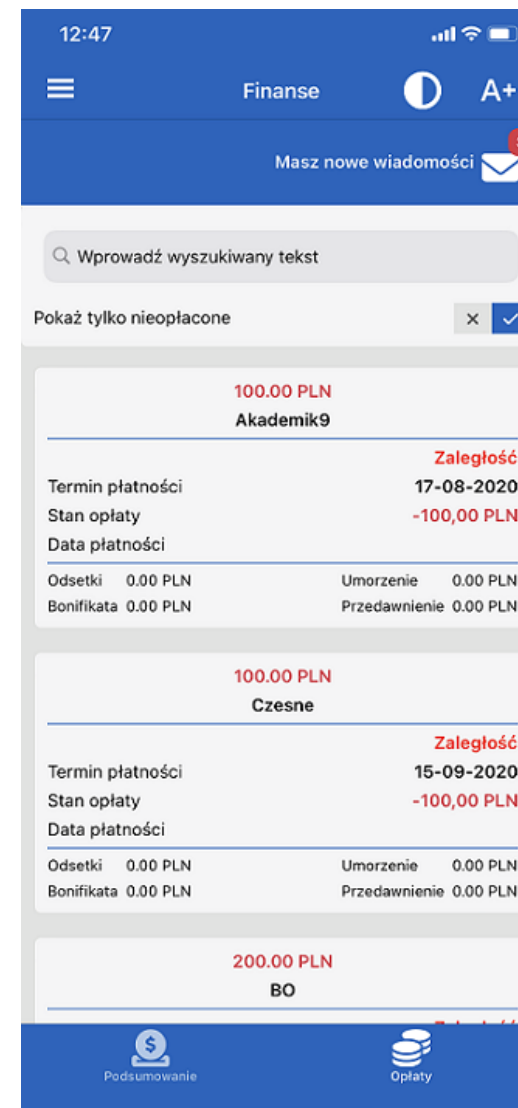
12:47

Finanse

A+

Masz nowe wiadomości

Wprowadź wyszukiwany tekst

Pokaż tylko nieopłacone

100.00 PLN
Akademik9

Zaległość

| | |
|---|---|
| Termin płatności | 17-08-2020 |
| Stan opłaty | -100,00 PLN |
| Data płatności | |

| | | | |
|---|---|---|---|
| Odsetki | 0.00 PLN | Umorzenie | 0.00 PLN |
| Bonifikata | 0.00 PLN | Przedawnienie | 0.00 PLN |

100.00 PLN
Czesne

Zaległość

| | |
|---|---|
| Termin płatności | 15-09-2020 |
| Stan opłaty | -100,00 PLN |
| Data płatności | |

| | | | |
|---|---|---|---|
| Odsetki | 0.00 PLN | Umorzenie | 0.00 PLN |
| Bonifikata | 0.00 PLN | Przedawnienie | 0.00 PLN |

200.00 PLN
BO

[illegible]

Podsumowanie

Opłaty